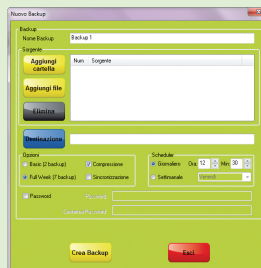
Nuovo Backup

Backup
Nome Backup Backup 1

Sorgente
Aggiungi cartella
Aggiungi file
Elimina

| Num | Sorgente |
|---|---|

Destinazione

Opzioni
Basic (2 backup)
Compressione
Full Week (7 backup)
Sincronizzazione

Scheduler
Giornaliera Ora 12 Min 30
Settimanale Venerdì

Password
Password
Conferma Password

Crea Backup
Esci